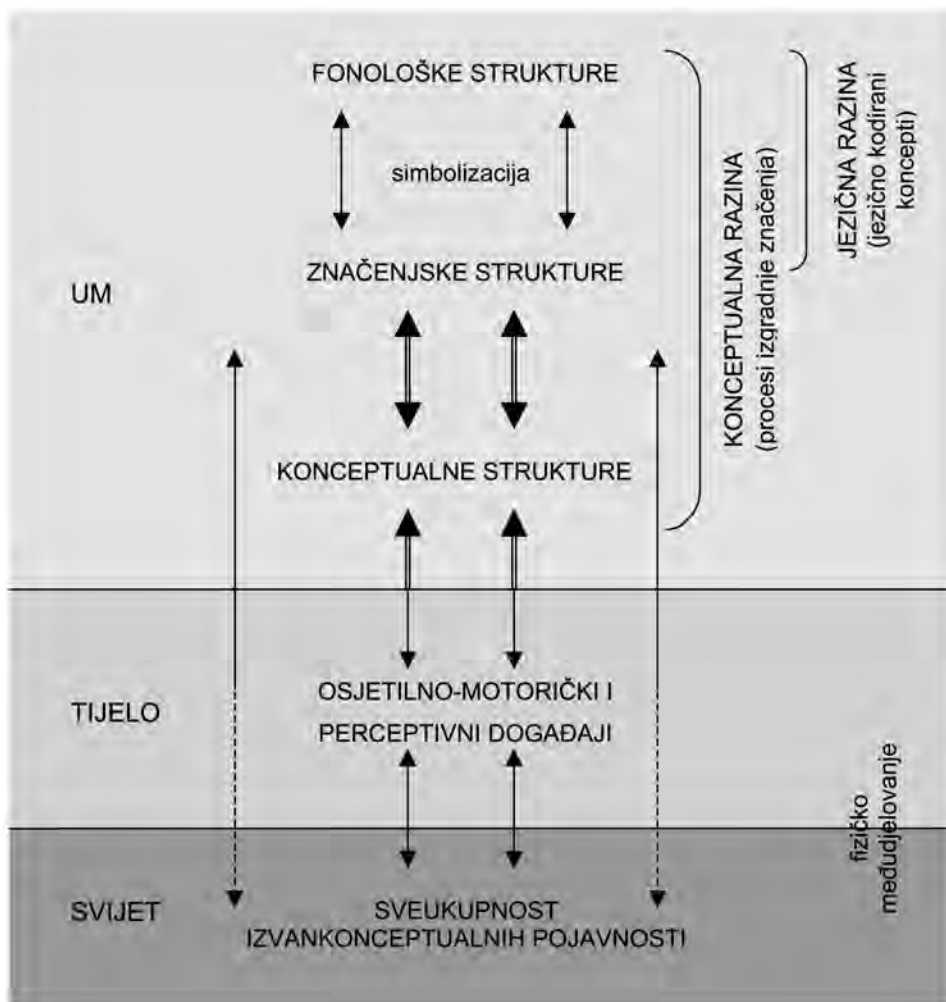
FONOLOŠKE STRUKTURE

simbolizacija

ZNAČENJSKE STRUKTURE

UM

KONCEPTUALNE STRUKTURE

KONCEPTUALNA RAZINA (procesi izgradnje značenja)

JEZIČNA RAZINA (jezično kodirani koncepti)

TIJELO

OSJETILNO-MOTORIČKI I PERCEPTIVNI DOGAĐAJI

fizičko međudjelovanje

SVIJET

SVEUKUPNOST IZVANKONCEPTUALNIH POJAVNOSTI